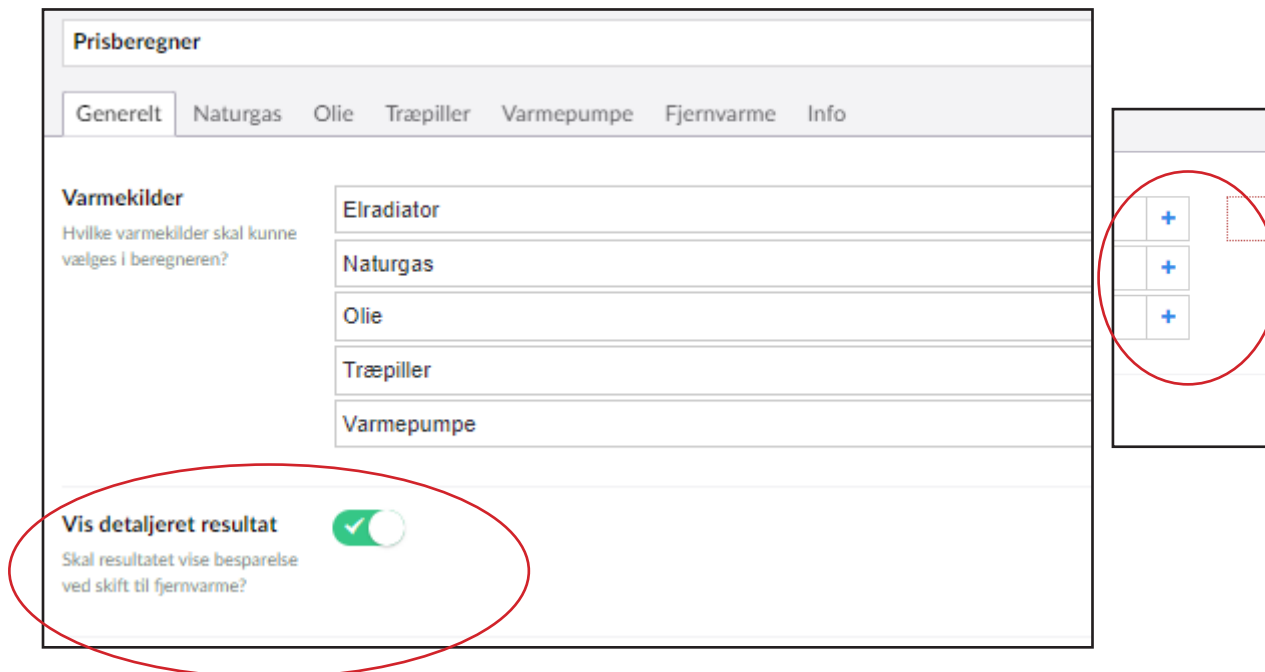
Prisberegner

Generelt Naturgas Olie Træpiller Varmepumpe Fjernvarme Info

Varmekilder
Hvilke varmekilder skal kunne vælges i beregneren?

Elradiator
Naturgas
Olie
Træpiller
Varmepumpe

Vis detaljeret resultat
Skal resultatet vise besparelse ved skift til fjernvarme?

+
+
+